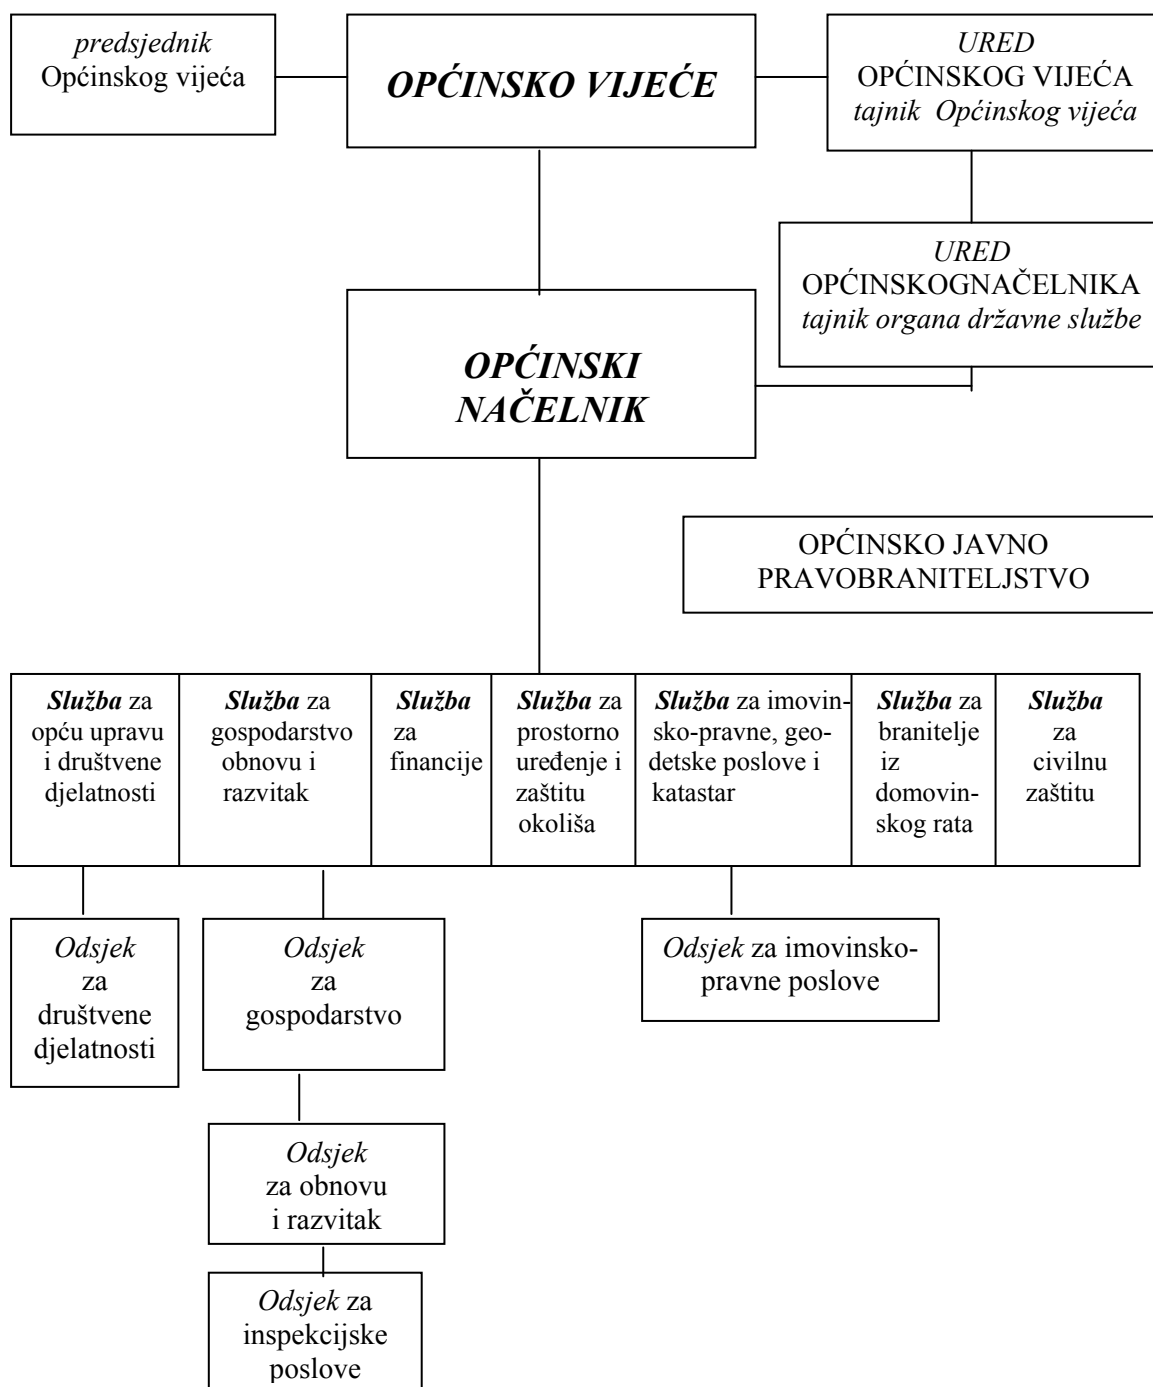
predsjednik
Općinskog vijeća

OPĆINSKO VIJEĆE

URED
OPĆINSKOG VIJEĆA
tajnik Općinskog vijeća

URED
OPĆINSKOGNAČELNIKA
tajnik organa državne službe

OPĆINSKI NAČELNIK

OPĆINSKO JAVNO PRAVOBRANITELJSTVO

Služba za opću upravu i društvene djelatnosti

Služba za gospodarstvo obnovu i razvitak

Služba za financije

Služba za prostorno uređenje i zaštitu okoliša

Služba za imovinsko-pravne, geodetske poslove i katastar

Služba za branitelje iz domovinskog rata

Služba za civilnu zaštitu

Odsjek za društvene djelatnosti

Odsjek za gospodarstvo

Odsjek za imovinsko-pravne poslove

Odsjek za obnovu i razvitak

Odsjek za inspekcijske poslove